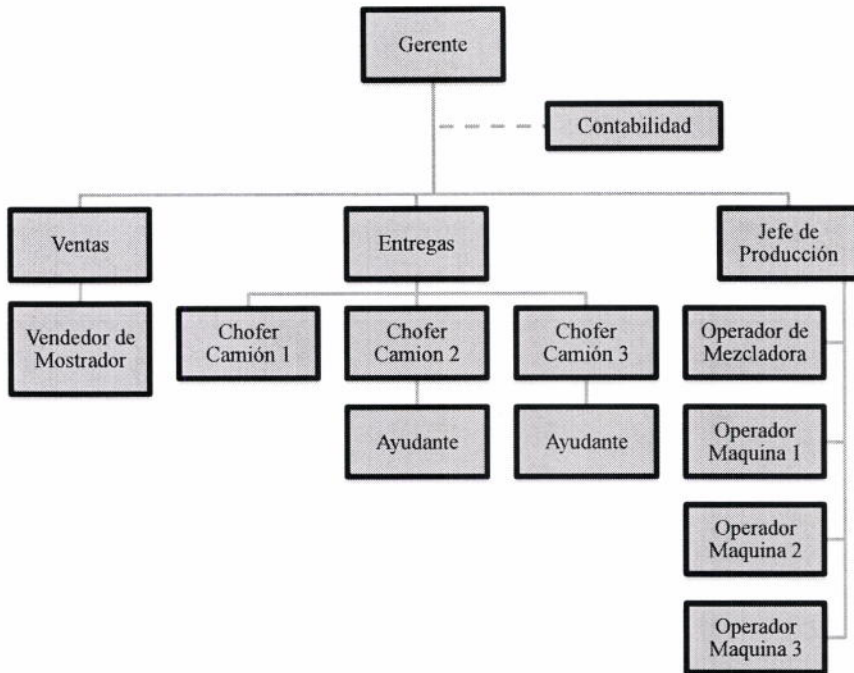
Gerente

Contabilidad

Ventas

Entregas

Jefe de Producción

Vendedor de Mostrador

Chofer Camión 1

Chofer Camion 2

Chofer Camión 3

Ayudante

Ayudante

Operador de Mezcladora

Operador Maquina 1

Operador Maquina 2

Operador Maquina 3